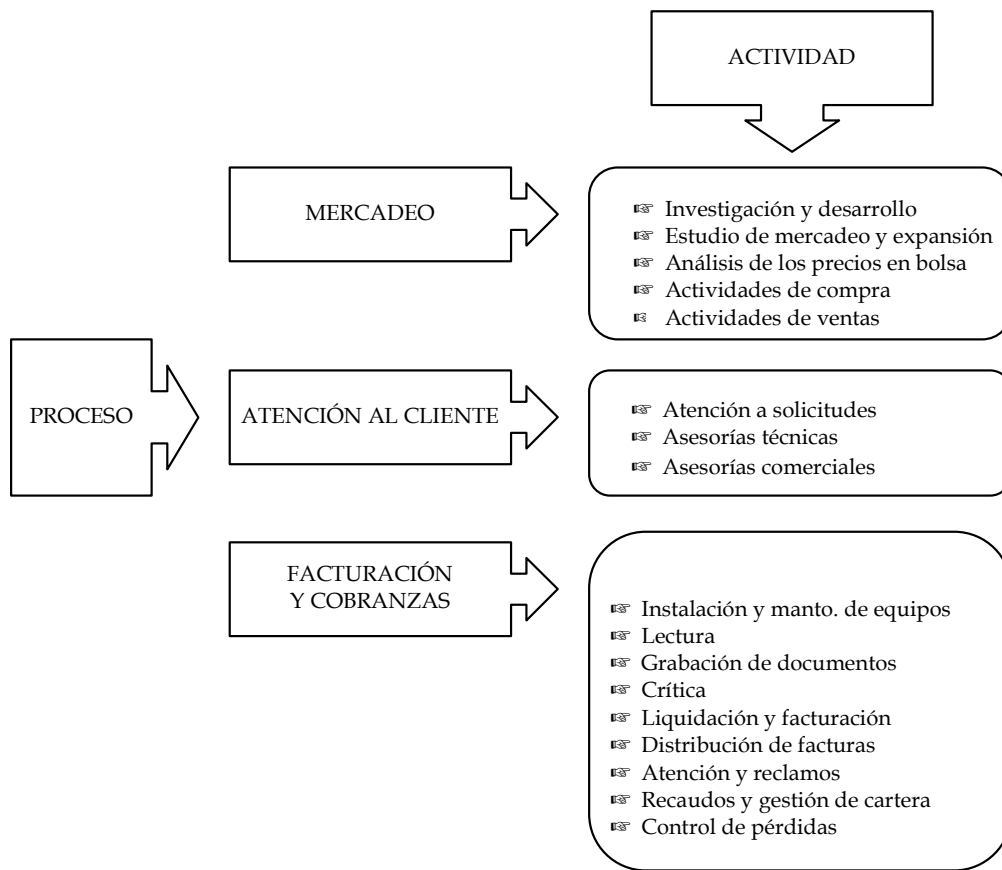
ACTIVIDAD

MERCADEO

☞ Investigación y desarrollo
☞ Estudio de mercadeo y expansión
☞ Análisis de los precios en bolsa
☞ Actividades de compra
☞ Actividades de ventas

PROCESO

ATENCIÓN AL CLIENTE

☞ Atención a solicitudes
☞ Asesorías técnicas
☞ Asesorías comerciales

FACTURACIÓN Y COBRANZAS

☞ Instalación y manto. de equipos
☞ Lectura
☞ Grabación de documentos
☞ Crítica
☞ Liquidación y facturación
☞ Distribución de facturas
☞ Atención y reclamos
☞ Recaudos y gestión de cartera
☞ Control de pérdidas